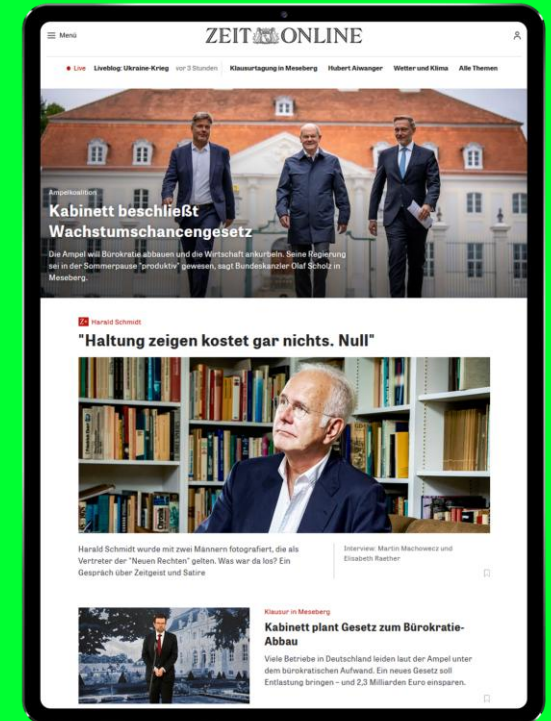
Menü

ZEIT ONLINE

• Live Liveblog: Ukraine-Krieg vor 3 Stunden Klausurtagung in Meseberg Hubert Aiwanger Wetter und Klima Alle Themen

Ampelkoalition

Kabinett beschließt Wachstumschancengesetz

Die Ampel will Bürokratie abbauen und die Wirtschaft ankurbeln. Seine Regierung sei in der Sommerpause "produktiv" gewesen, sagt Bundeskanzler Olaf Scholz in Meseberg.

Z+ Harald Schmidt

"Haltung zeigen kostet gar nichts. Null"

Harald Schmidt wurde mit zwei Männern fotografiert, die als Vertreter der "Neuen Rechten" gelten. Was war da los? Ein Gespräch über Zeitgeist und Satire

Interview: Martin Machowecz und Elisabeth Raether

Klausur in Meseberg

Kabinett plant Gesetz zum Bürokratie-Abbau

Viele Betriebe in Deutschland leiden laut der Ampel unter dem bürokratischen Aufwand. Ein neues Gesetz soll Entlastung bringen – und 2,3 Milliarden Euro einsparen.